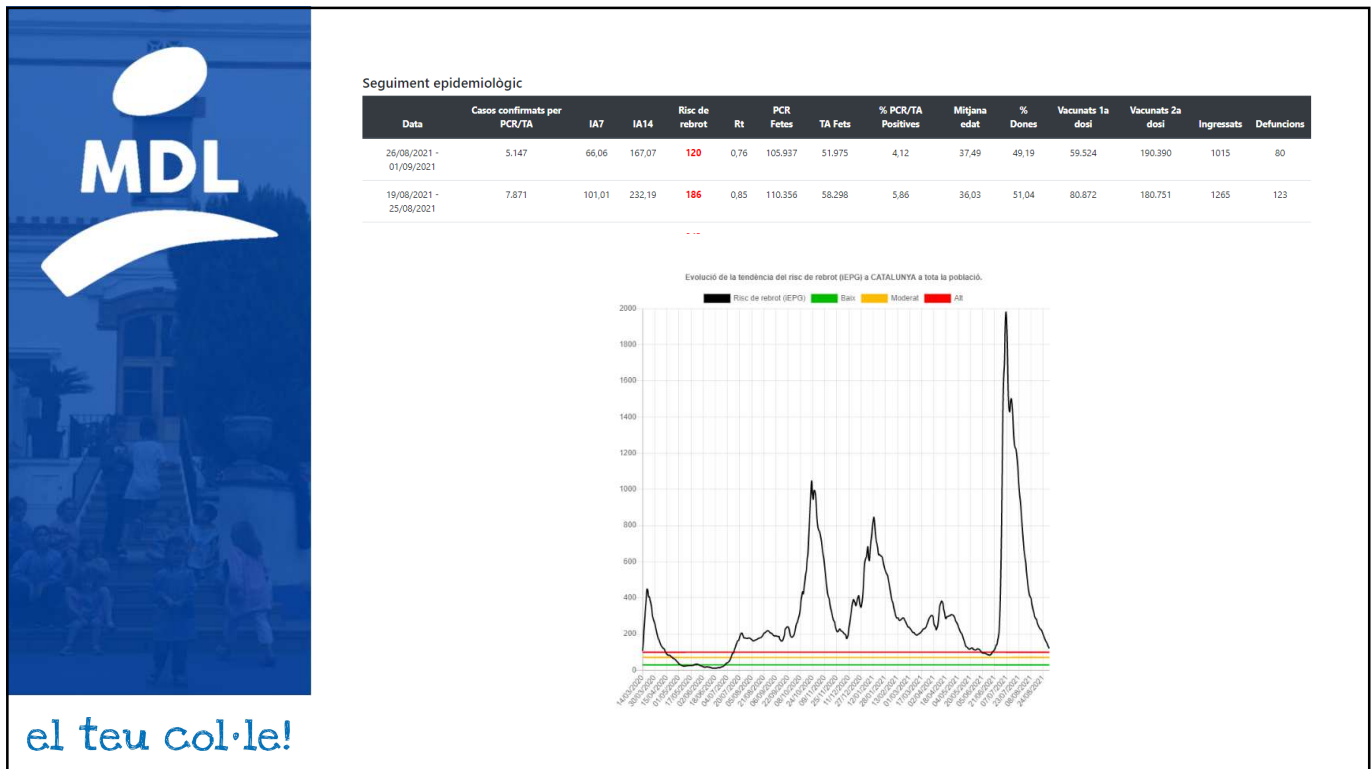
MDL

Seguiment epidemiològic

| Data | Casos confirmats per PCR/TA | IA7 | IA14 | Risc de rebrot | Rt | PCR Fetes | TA Fets | % PCR/TA Positives | Mitjana edat | % Dones | Vacunats 1a dosi | Vacunats 2a dosi | Ingressats | Defuncions |
|---|---|---|---|---|---|---|---|---|---|---|---|---|---|---|
| 26/08/2021 - 01/09/2021 | 5.147 | 66,06 | 167,07 | 120 | 0,76 | 105.937 | 51.975 | 4,12 | 37,49 | 49,19 | 59.524 | 190.390 | 1015 | 80 |
| 19/08/2021 - 25/08/2021 | 7.871 | 101,01 | 232,19 | 186 | 0,85 | 110.356 | 58.298 | 5,86 | 36,03 | 51,04 | 80.872 | 180.751 | 1265 | 123 |

Evolució de la tendència del risc de rebrot (IEPG) a CATALUNYA a tota la població.

Risc de rebrot (IEPG) Baix Moderat Alt

2000 1800 1600 1400 1200 1000 800 600 400 200 0

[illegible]

el teu col·le!